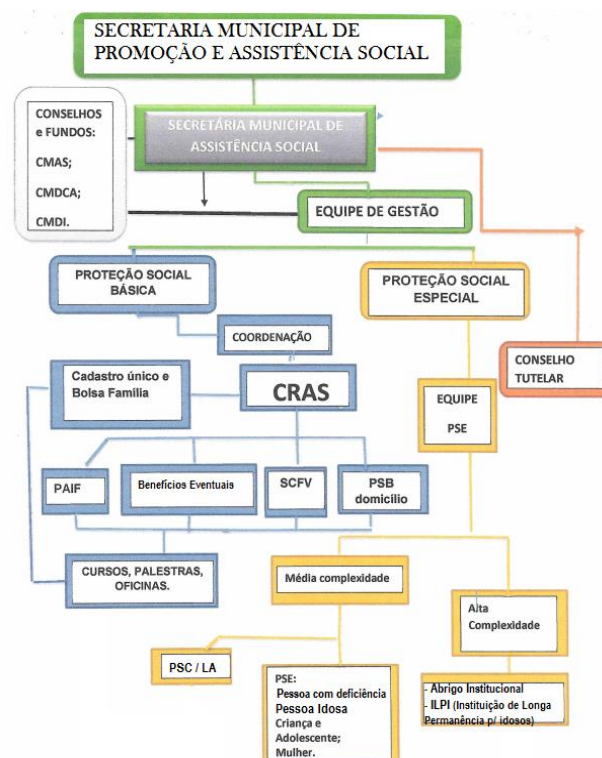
SECRETARIA MUNICIPAL DE PROMOÇÃO E ASSISTÊNCIA SOCIAL

CONSELHOS e FUNDOS:
CMAS;
CMDCA;
CMDI.

SECRETÁRIA MUNICIPAL DE ASSISTÊNCIA SOCIAL

EQUIPE DE GESTÃO

PROTEÇÃO SOCIAL BÁSICA

PROTEÇÃO SOCIAL ESPECIAL

CONSELHO TUTELAR

COORDENAÇÃO

Cadastro único e Bolsa Familia

CRAS

EQUIPE PSE

PAIF

Benefícios Eventuais

SCFV

PSB domicilio

CURSOS, PALESTRAS, OFICINAS.

Média complexidade

Alta Complexidade

PSC / LA

PSE:
Pessoa com deficiência
Pessoa Idosa
Criança e Adolescente;
Mulher.

- Abrigo Institucional
- ILPI (Instituição de Longa Permanência p/ idosos)